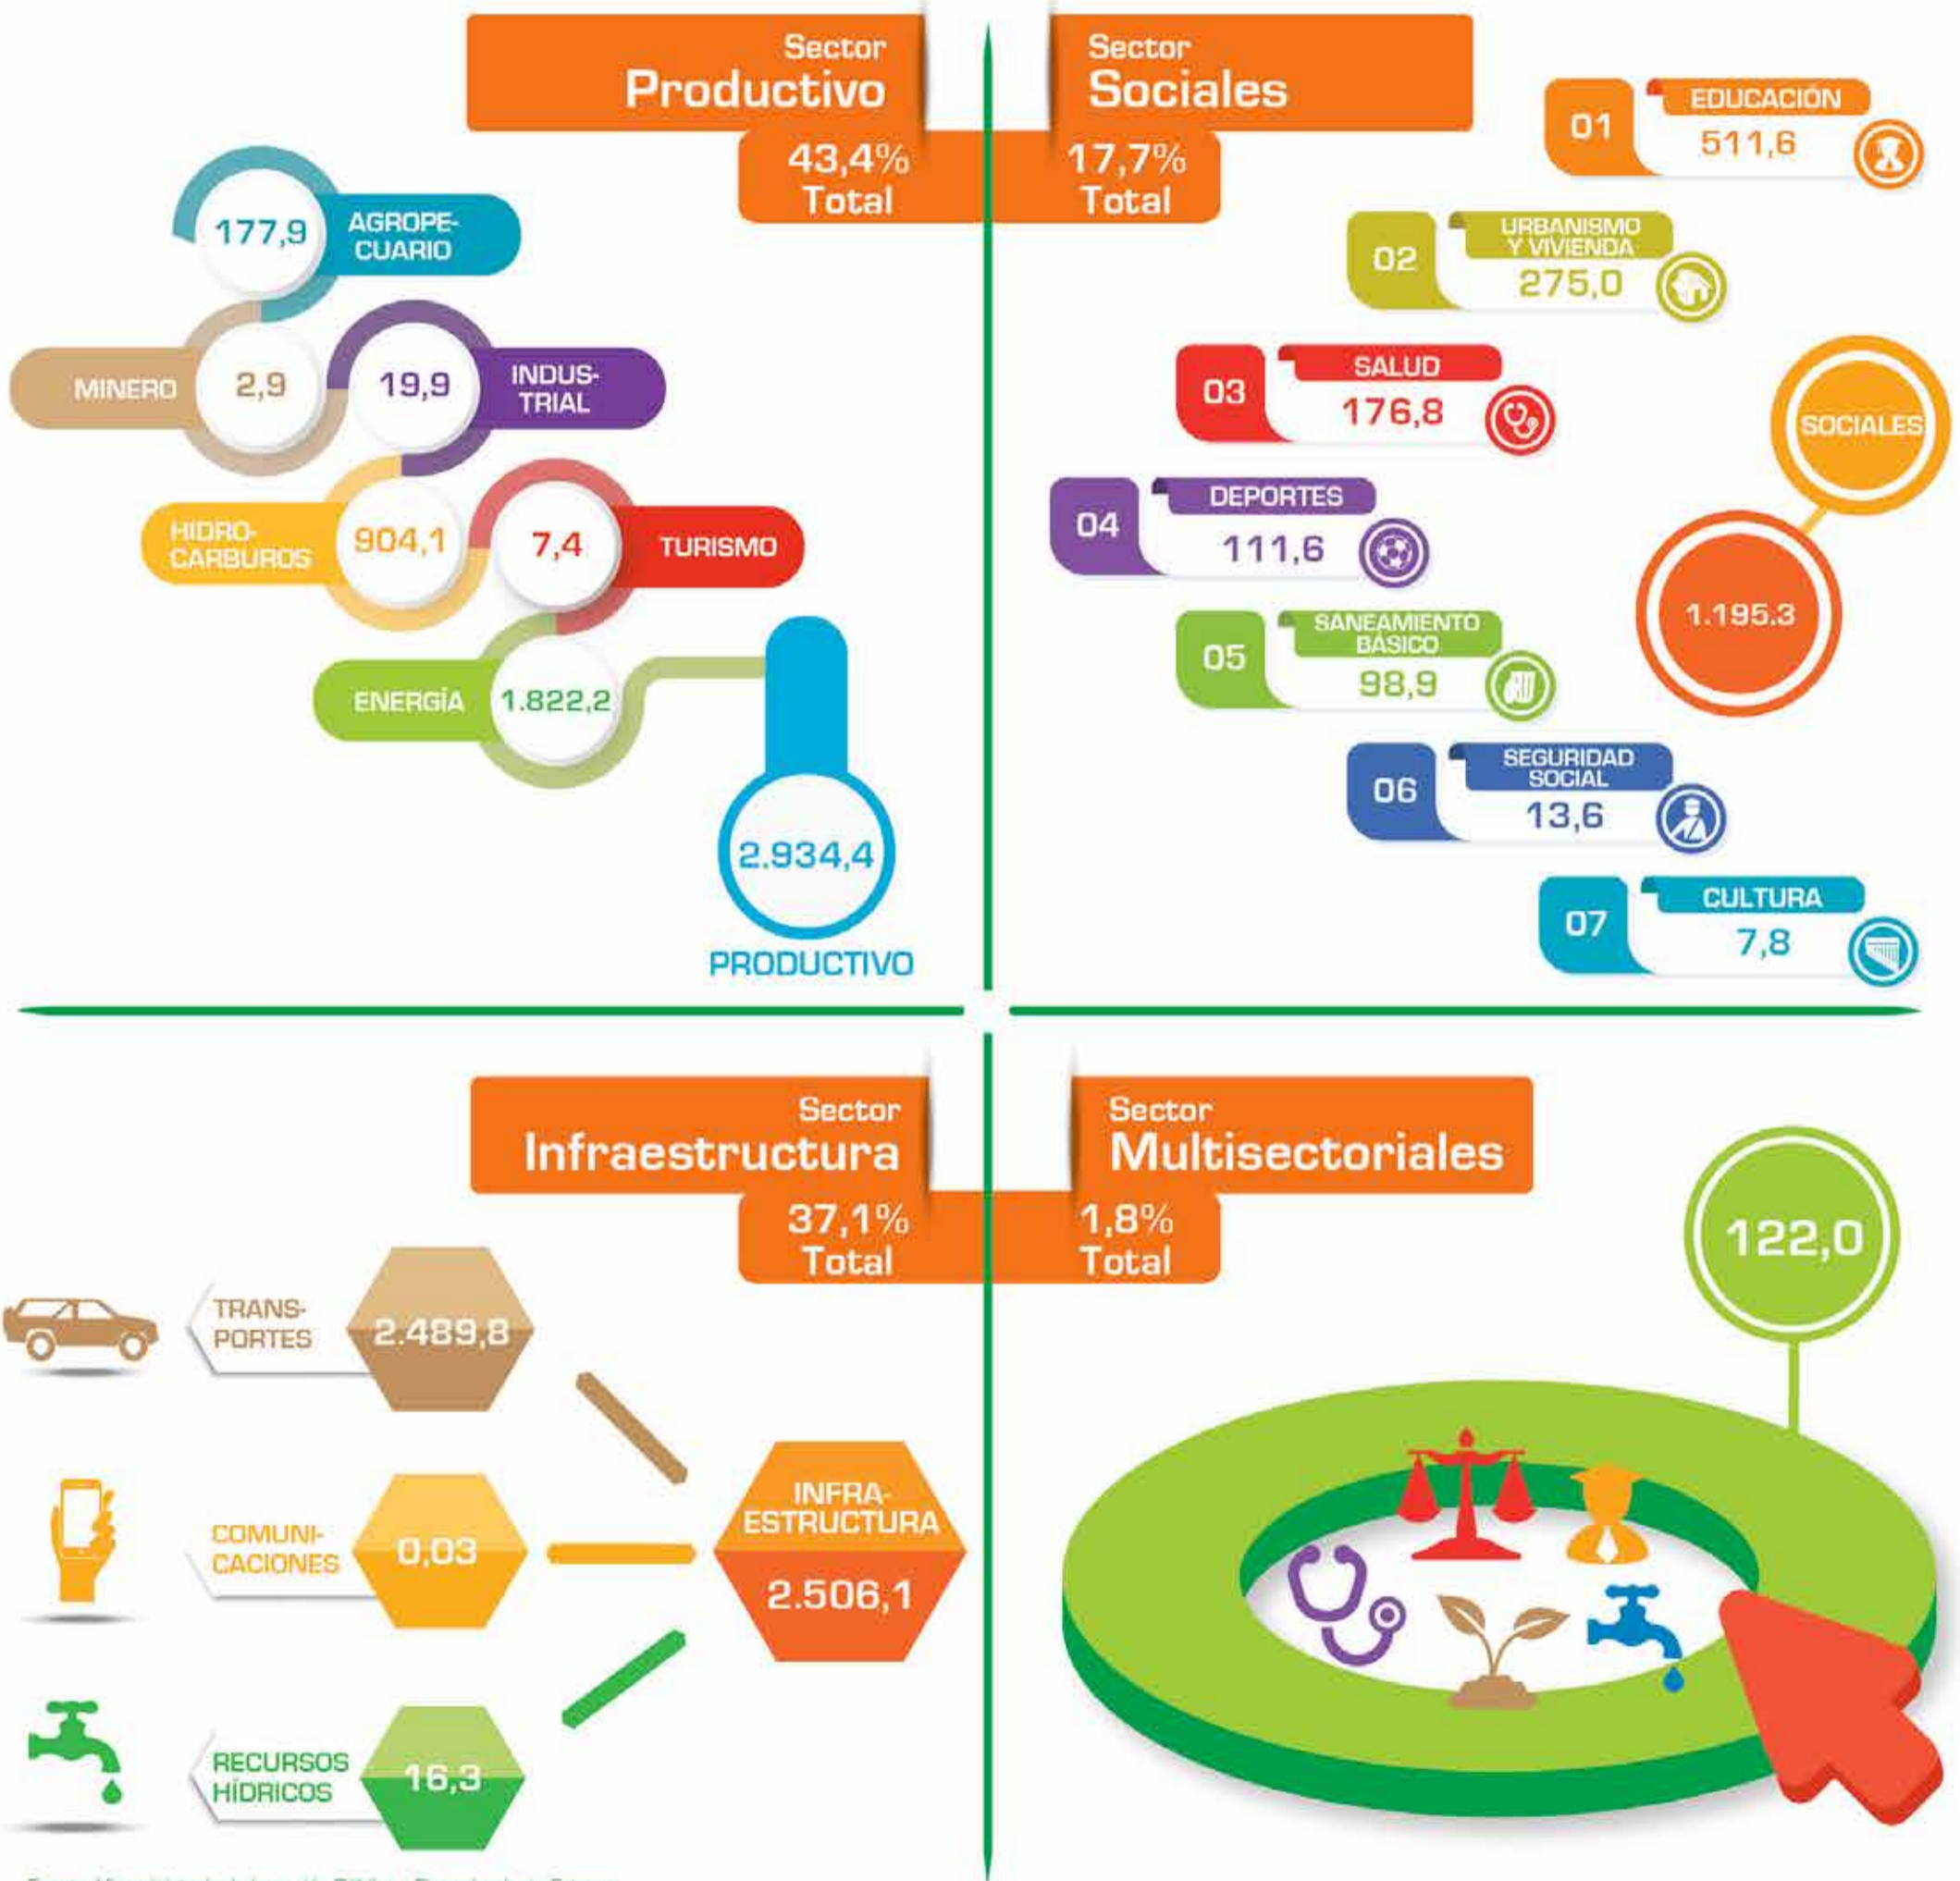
Sector
Productivo

43,4%
Total

Sector
Sociales

17,7%
Total

177,9 AGROPECUARIO

MINERO 2,9

19,9 INDUSTRIAL

HIDROCARBUROS 904,1

7,4 TURISMO

ENERGÍA 1.822,2

2.934,4

PRODUCTIVO

01 EDUCACIÓN 511,6

02 URBANISMO Y VIVIENDA 275,0

03 SALUD 176,8

SOCIALES

04 DEPORTES 111,6

1.195.3

05 SANEAMIENTO BÁSICO 98,9

06 SEGURIDAD SOCIAL 13,6

07 CULTURA 7,8

Sector
Infraestructura

37,1%
Total

Sector
Multisectoriales

1,8%
Total

122,0

TRANSPORTES 2.489,8

COMUNICACIONES 0,03

INFRAESTRUCTURA 2.506,1

RECURSOS HÍDRICOS 16,3

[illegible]